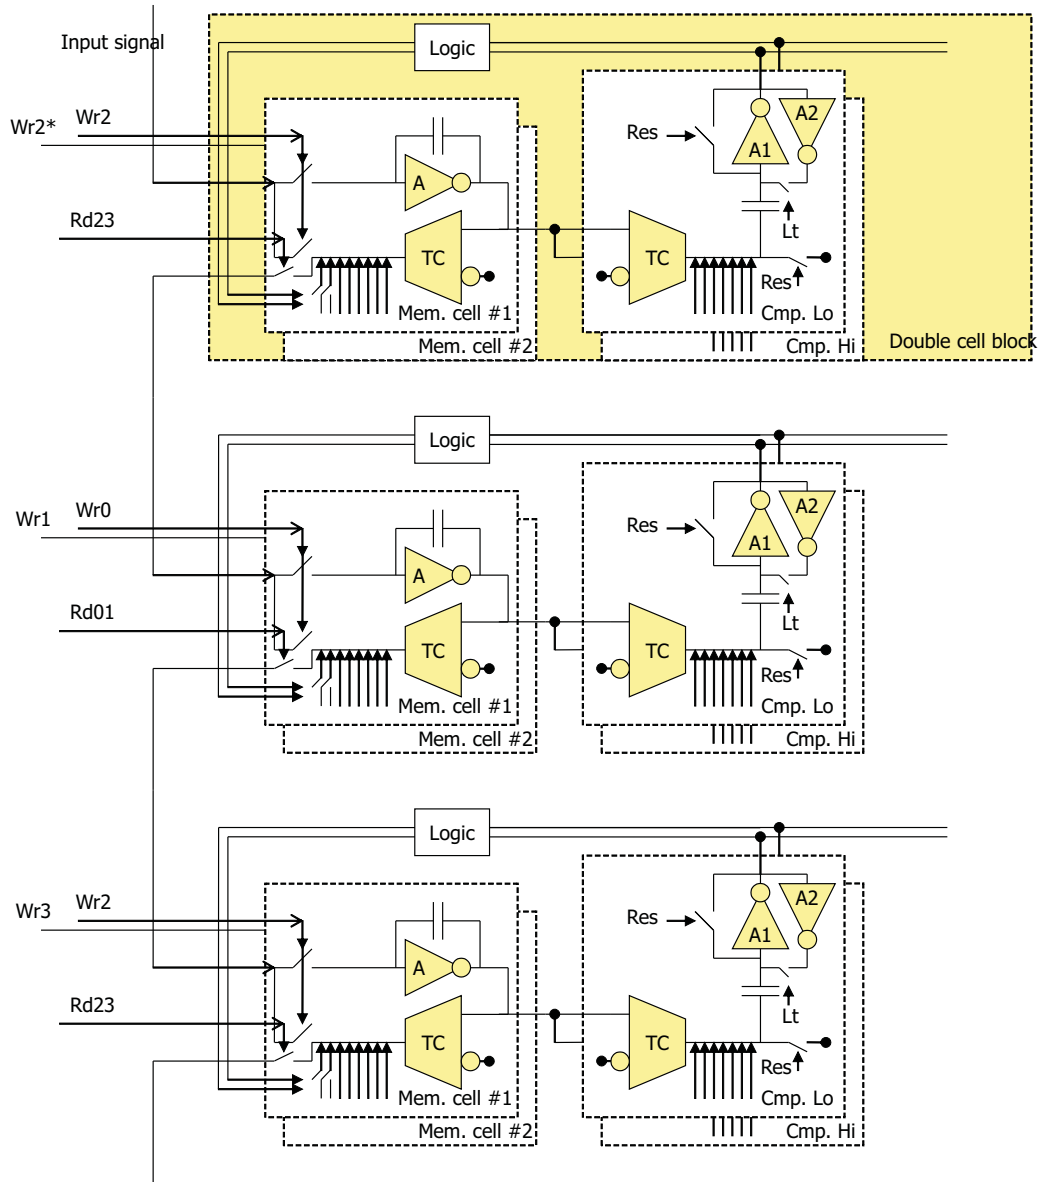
Input signal
Logic
Wr2*
Wr2
Res
A2
A1
A
Lt
Rd23
TC
TC
Res
Mem. cell #1
Cmp. Lo
Mem. cell #2
Cmp. Hi
Double cell block

Logic
Wr1
Wr0
Res
A2
A1
A
Lt
Rd01
TC
TC
Res
Mem. cell #1
Cmp. Lo
Mem. cell #2
Cmp. Hi

Logic
Wr3
Wr2
Res
A2
A1
A
Lt
Rd23
TC
TC
Res
Mem. cell #1
Cmp. Lo
Mem. cell #2
Cmp. Hi